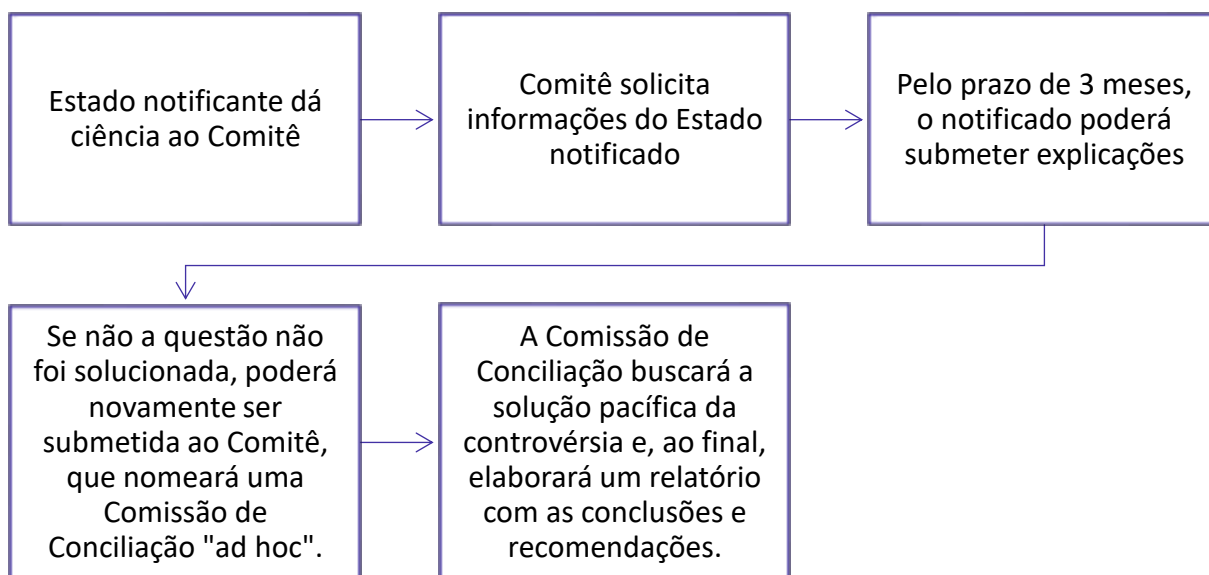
Estado notificante dá ciência ao Comitê

Comitê solicita informações do Estado notificado

Pelo prazo de 3 meses, o notificado poderá submeter explicações

Se não a questão não foi solucionada, poderá novamente ser submetida ao Comitê, que nomeará uma Comissão de Conciliação "ad hoc".

A Comissão de Conciliação buscará a solução pacífica da controvérsia e, ao final, elaborará um relatório com as conclusões e recomendações.